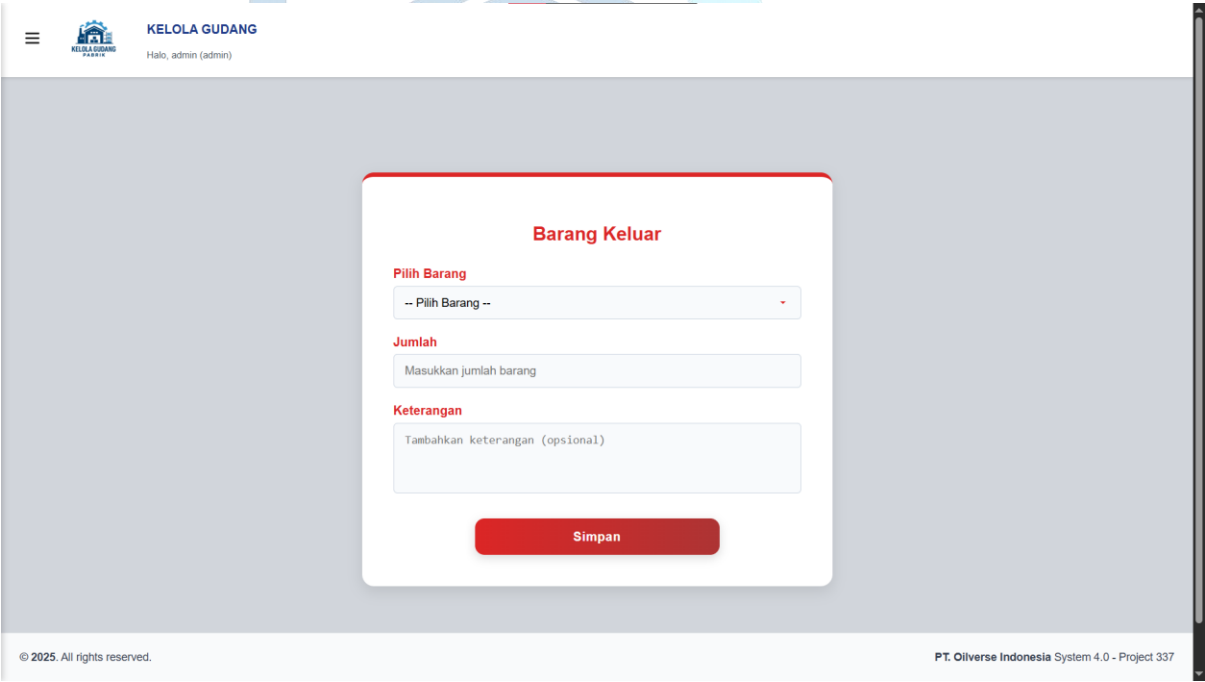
KELOLA GUDANG
PABRIK

KELOLA GUDANG
Halo, admin (admin)

Barang Keluar

Pilih Barang
-- Pilih Barang --

Jumlah
Masukkan jumlah barang

Keterangan
Tambahkan keterangan (opsional)

Simpan

© 2025. All rights reserved.

PT. Oilverse Indonesia System 4.0 - Project 337